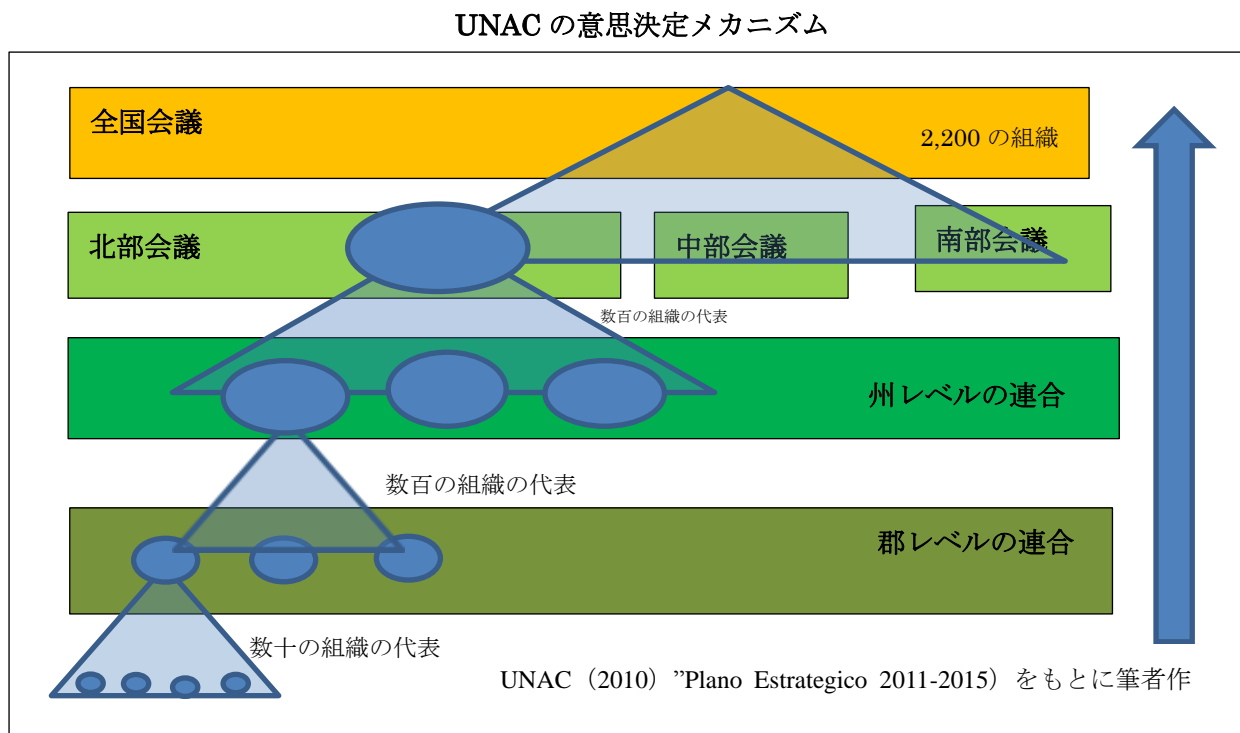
UNAC の意思決定メカニズム

全国会議

2,200 の組織

北部会議

中部会議

南部会議

数百の組織の代表

州レベルの連合

数百の組織の代表

郡レベルの連合

数十の組織の代表

UNAC（2010）”Plano Estrategico 2011-2015）をもとに筆者作